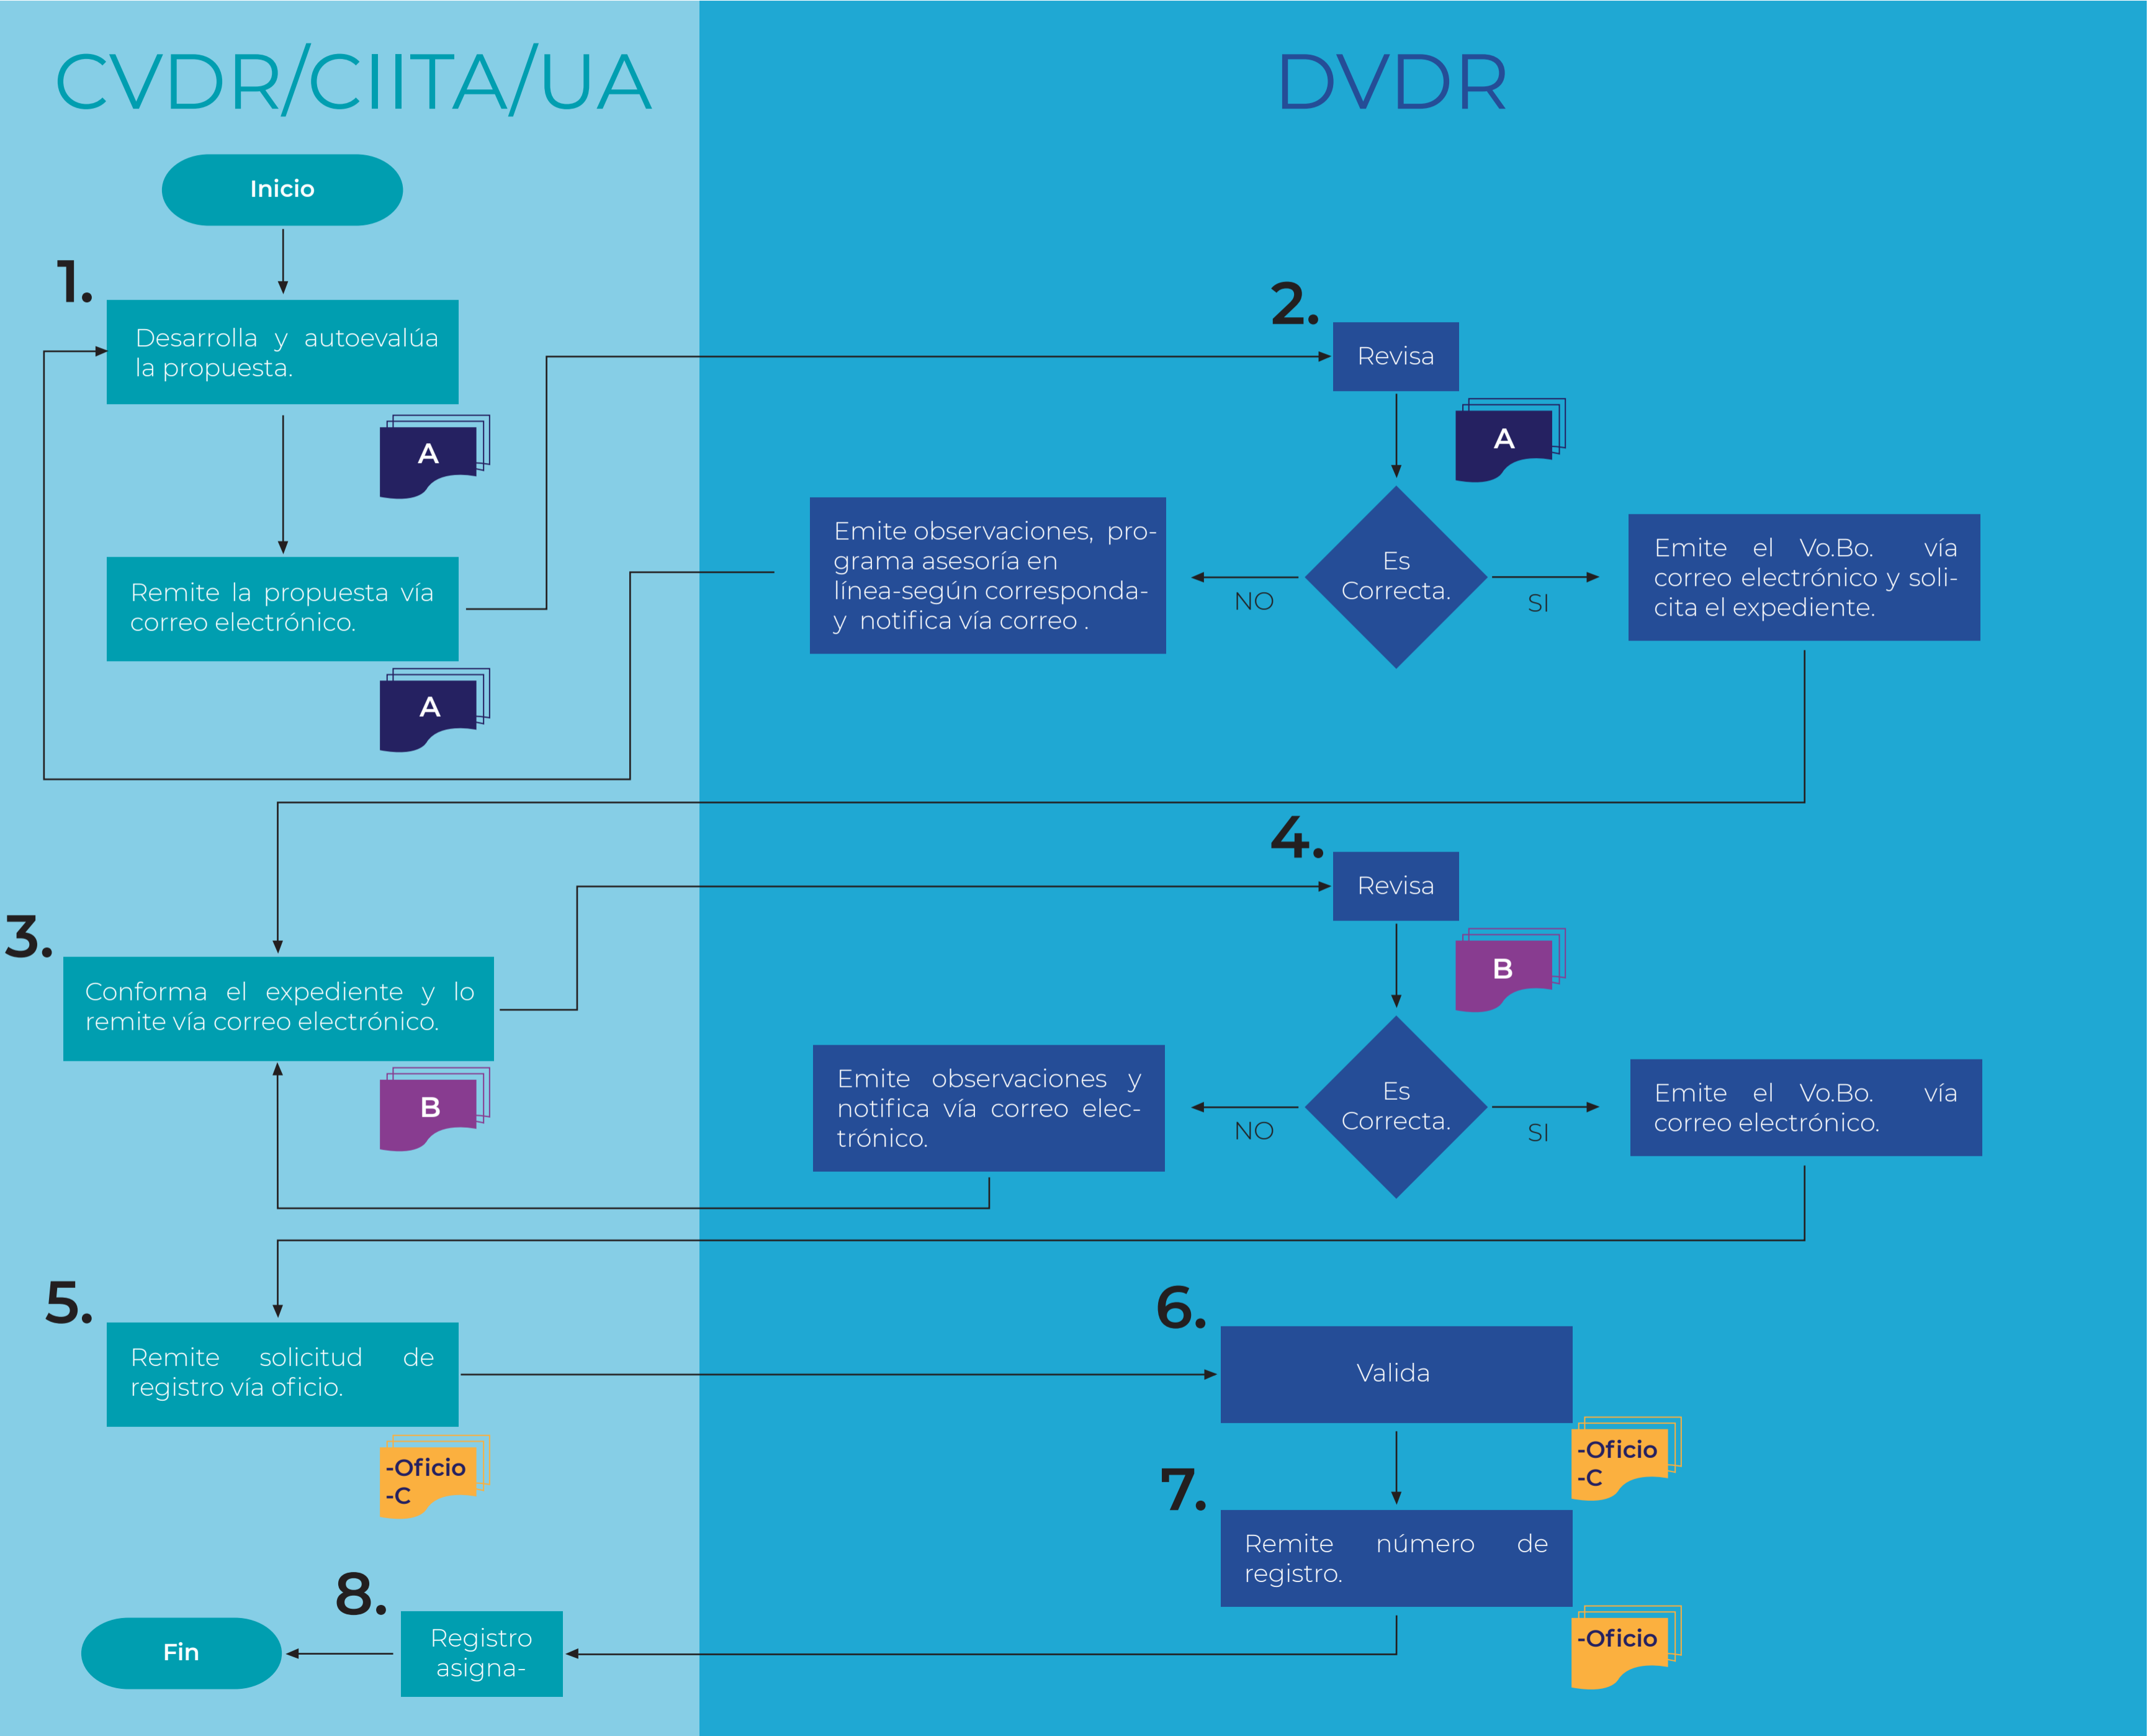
CVDR/CIITA/UA

DVDR

Inicio

1.

Desarrolla y autoevalúa la propuesta.

A

Remite la propuesta vía correo electrónico.

A

2.

Revisa

A

Es Correcta.

NO

SI

Emite observaciones, programa asesoría en línea-según corresponda- y notifica vía correo .

Emite el Vo.Bo. vía correo electrónico y solicita el expediente.

3.

Conforma el expediente y lo remite vía correo electrónico.

B

4.

Revisa

B

Es Correcta.

NO

SI

Emite observaciones y notifica vía correo electrónico.

Emite el Vo.Bo. vía correo electrónico.

5.

Remite solicitud de registro vía oficio.

-Oficio
-C

6.

Valida

-Oficio
-C

7.

Remite número de registro.

-Oficio

8.

Registro asigna-

Fin